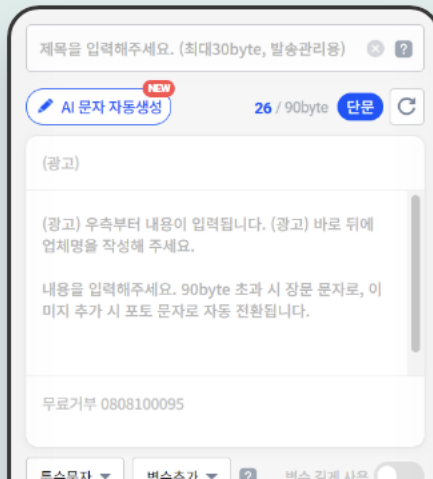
제목을 입력해주세요. (최대30byte, 발송관리용) ?

NEW
AI 문자 자동생성
26 / 90byte 단문

(광고)

(광고) 우측부터 내용이 입력됩니다. (광고) 바로 뒤에 업체명을 작성해 주세요.

내용을 입력해주세요. 90byte 초과 시 장문 문자로, 이미지 추가 시 포토 문자로 자동 전환됩니다.

무료거부 0808100095

특수문자 ▼ 변수추가 ▼ ? 변수 길게 사용